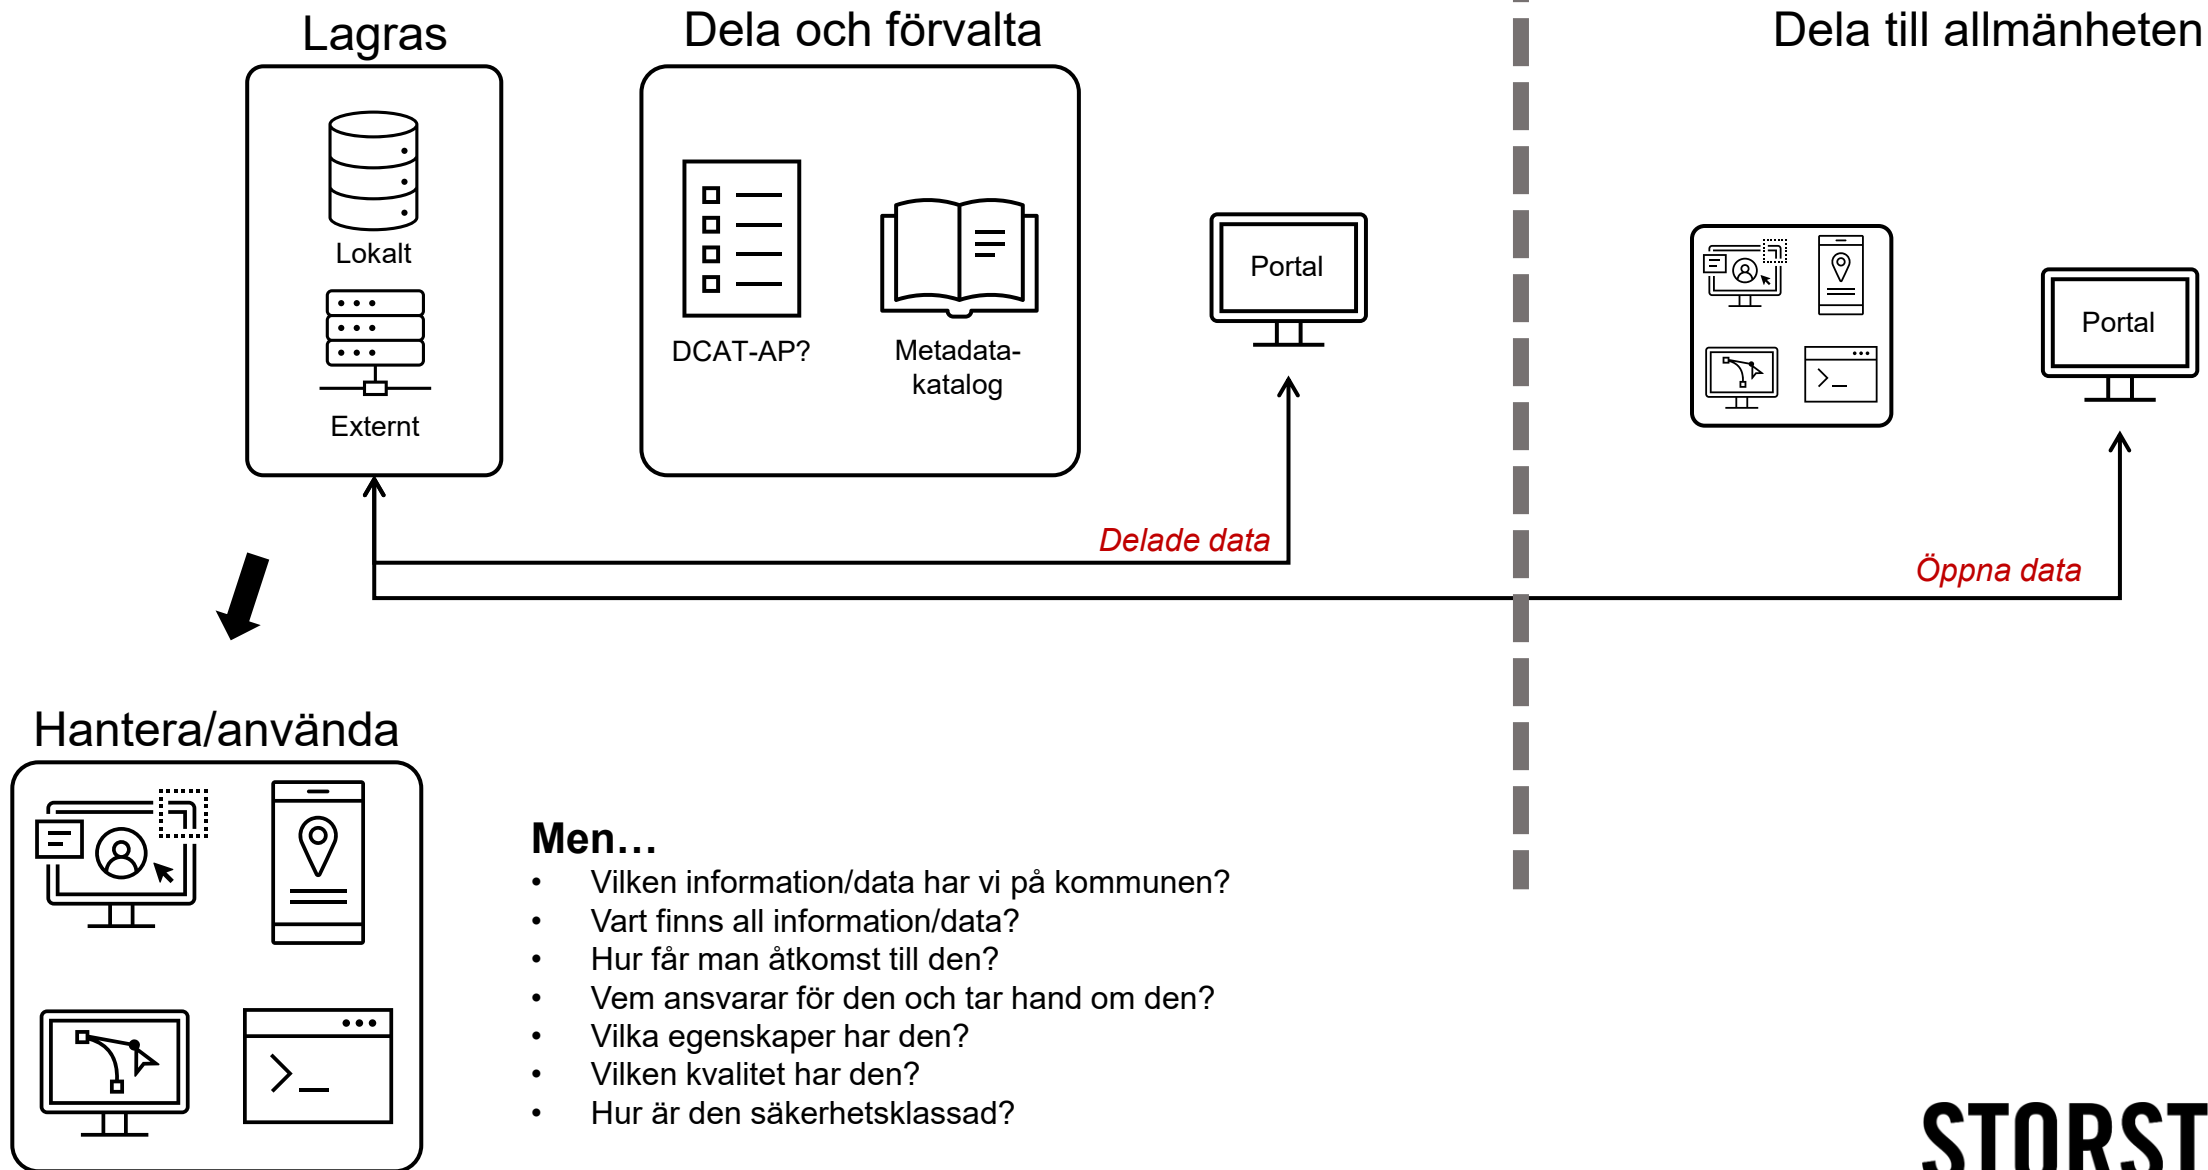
Lagras

Lokalt

Externt

Dela och förvalta

DCAT-AP?

Metadatakatalog

Portal

Dela till allmänheten

Portal

Delade data

Öppna data

Hantera/använda

Men…

- Vilken information/data har vi på kommunen?
- Vart finns all information/data?
- Hur får man åtkomst till den?
- Vem ansvarar för den och tar hand om den?
- Vilka egenskaper har den?
- Vilken kvalitet har den?
- Hur är den säkerhetsklassad?

STORST